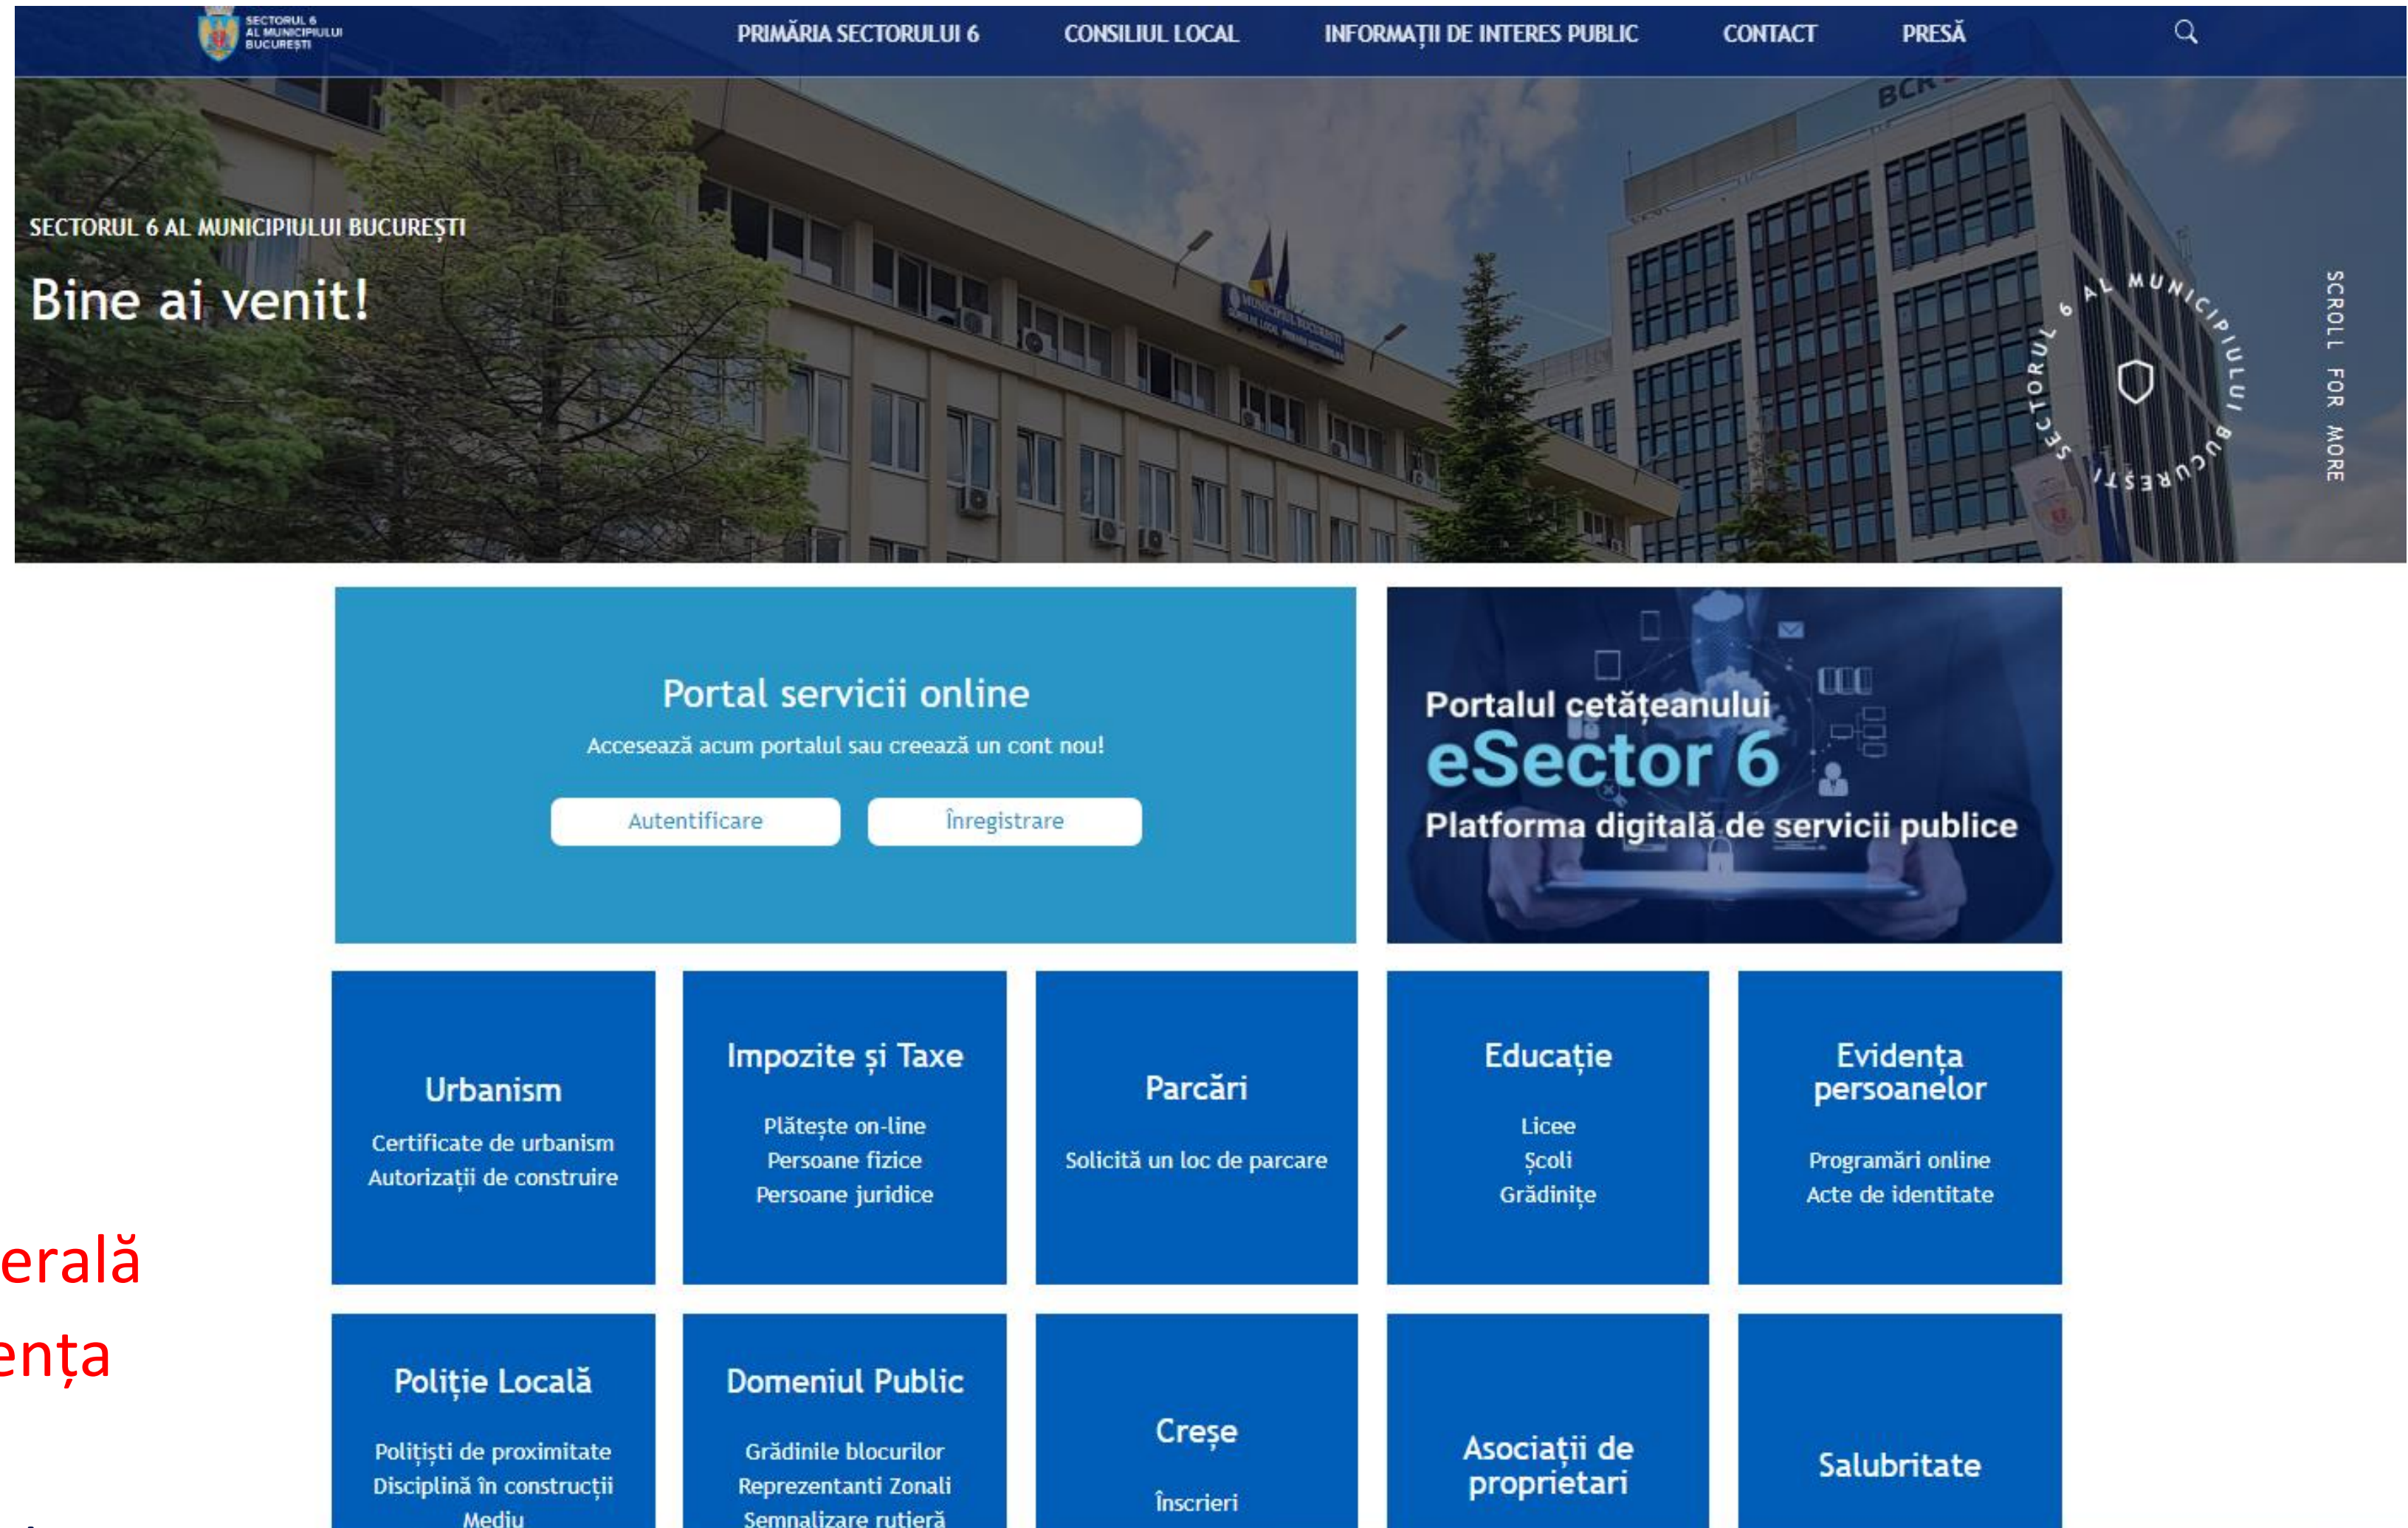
SECTORUL 6 AL MUNICIPIULUI BUCUREȘTI

PRIMĂRIA SECTORULUI 6 CONSILIUL LOCAL INFORMAȚII DE INTERES PUBLIC CONTACT PRESĂ

BCR

SECTORUL 6 AL MUNICIPIULUI BUCUREȘTI

Bine ai venit!

SECTORUL 6 AL MUNICIPIULUI BUCUREȘTI

SCROLL FOR MORE

Portal servicii online

Accesează acum portalul sau creează un cont nou!

Autentificare Înregistrare

Portalul cetățeanului
eSector 6
Platforma digitală de servicii publice

Urbanism
Certificate de urbanism
Autorizații de construire

Impozite și Taxe
Plătește on-line
Persoane fizice
Persoane juridice

Parcări
Solicită un loc de parcare

Educație
Licee
Școli
Grădinițe

Evidența persoanelor
Programări online
Acte de identitate

erală
ența

Poliție Locală
Polițiști de proximitate
Disciplină în construcții
Mediu

Domeniul Public
Grădinile blocurilor
Reprezentanti Zonali
Semnalizare rutieră

Creșe
Înscrieri

Asociații de proprietari

Salubritate